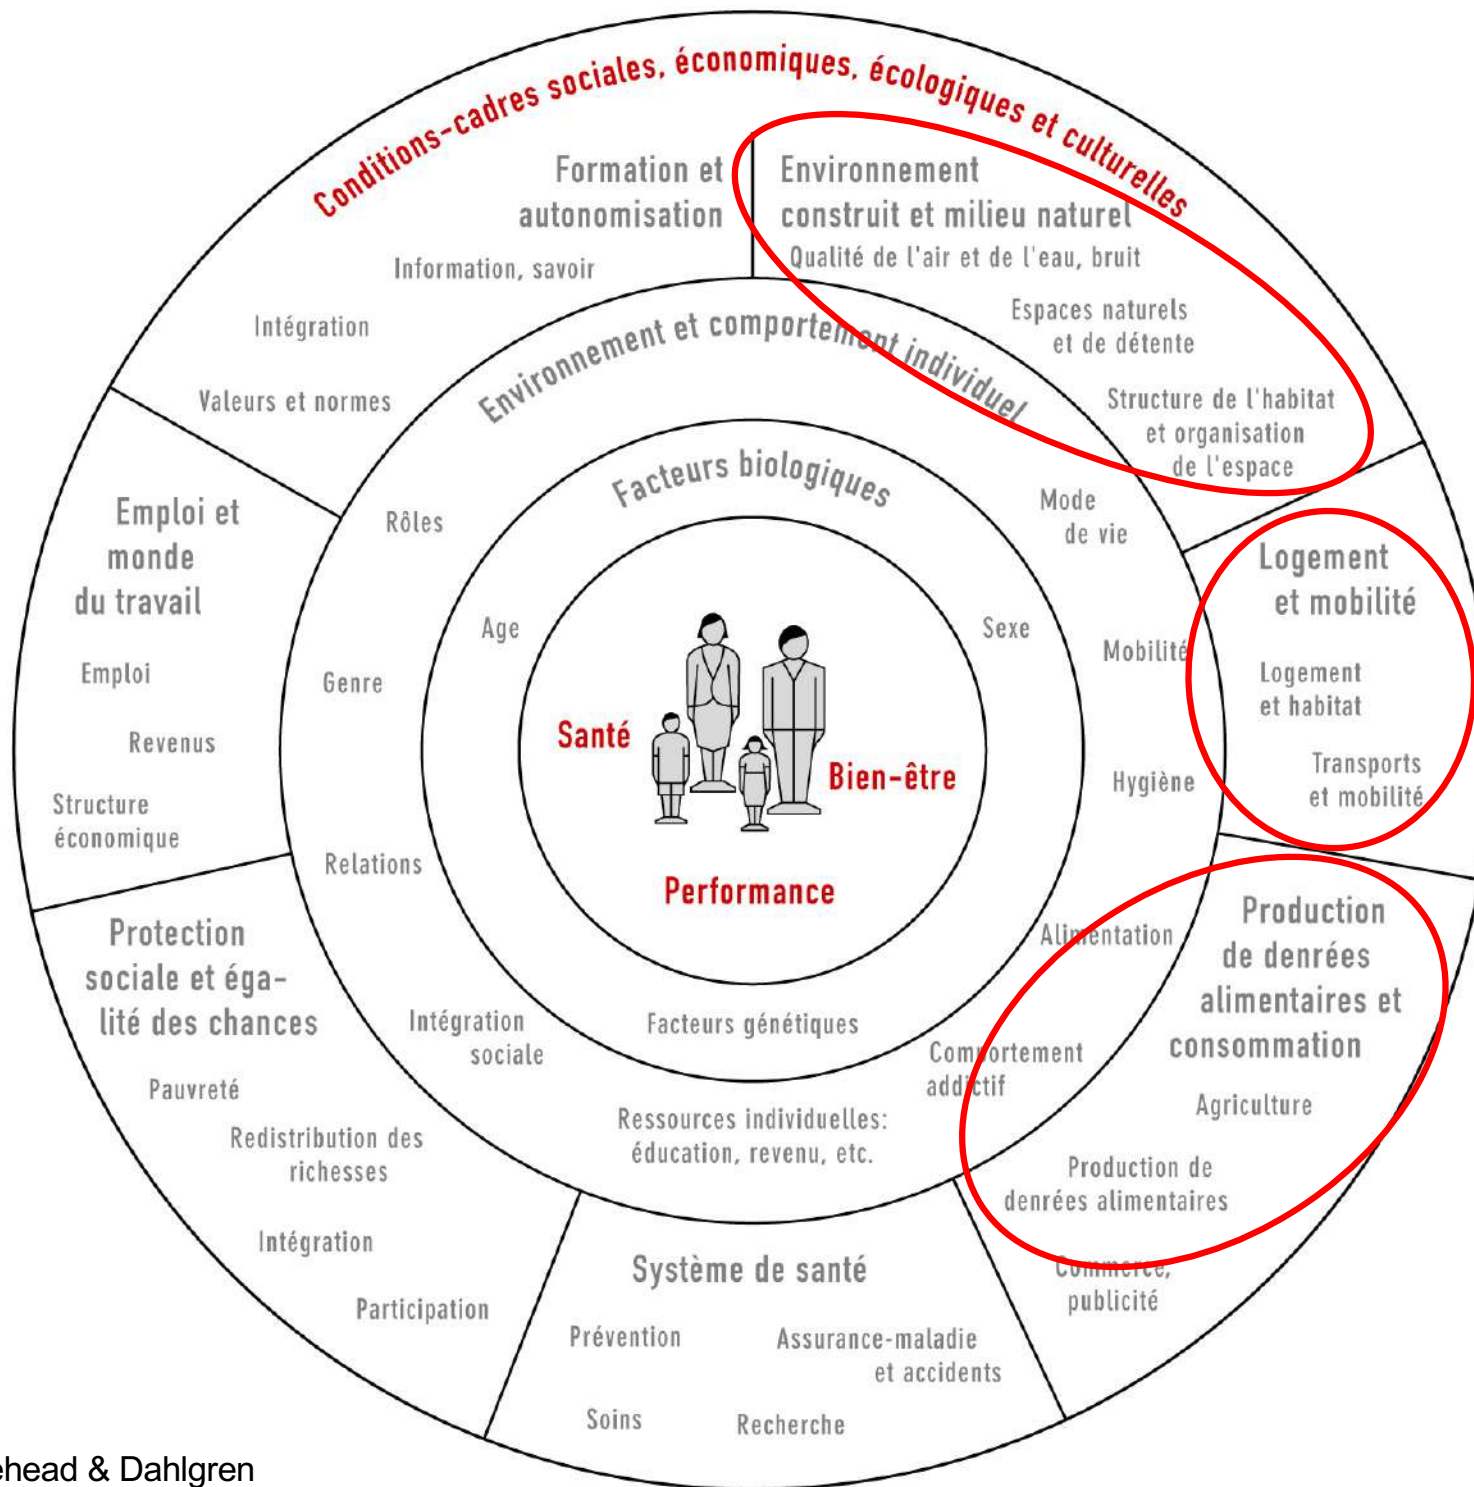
Conditions-cadres sociales, économiques, écologiques et culturelles

Formation et autonomisation
Information, savoir
Intégration
Valeurs et normes

Environnement construit et milieu naturel
Qualité de l'air et de l'eau, bruit
Espaces naturels et de détente
Structure de l'habitat et organisation de l'espace

Environnement et comportement individuel

Facteurs biologiques

Rôles
Genre
Relations
Intégration sociale
Mode de vie
Mobilité
Hygiène
Alimentation
Comportement addictif
Ressources individuelles: éducation, revenu, etc.

Age
Sexe
Facteurs génétiques

Santé
Bien-être
Performance

Emploi et monde du travail
Emploi
Revenus
Structure économique

Logement et mobilité
Logement et habitat
Transports et mobilité

Protection sociale et égalité des chances
Pauvreté
Redistribution des richesses
Intégration
Participation

Production de denrées alimentaires et consommation
Agriculture
Production de denrées alimentaires
Commerce, publicité

Système de santé
Prévention
Assurance-maladie et accidents
Soins
Recherche

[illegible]ehead & Dahlgren